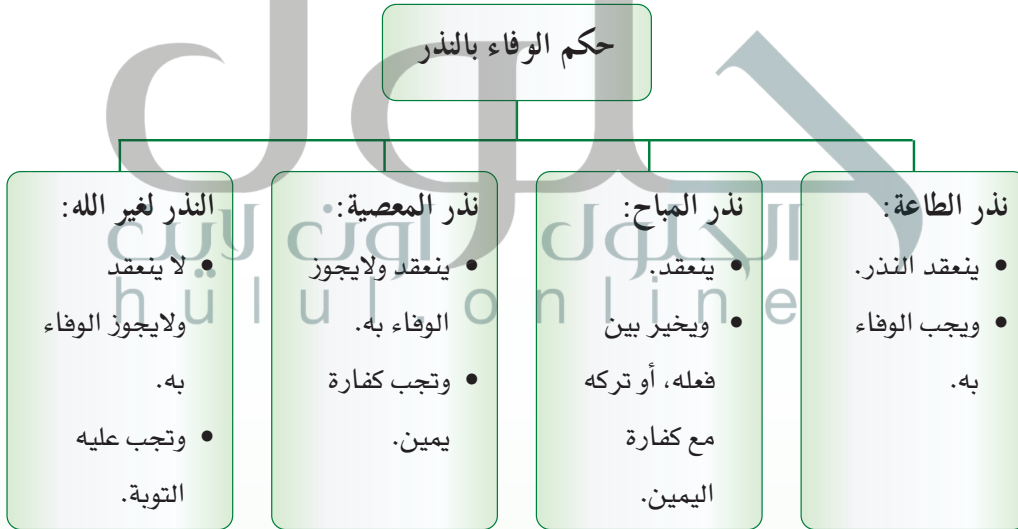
حكم الوفاء بالنذر

نذر الطاعة:
• ينعقد النذر.
• ويجب الوفاء به.

نذر المباح:
• ينعقد.
• ويخير بين فعله، أو تركه مع كفارة اليمين.

نذر المعصية:
• ينعقد ولايجوز الوفاء به.
• وتجب كفارة يمين.

النذر لغير الله:
• لا ينعقد ولايجوز الوفاء به.
• وتجب عليه التوبة.

الحلول اون لاين
hulul online